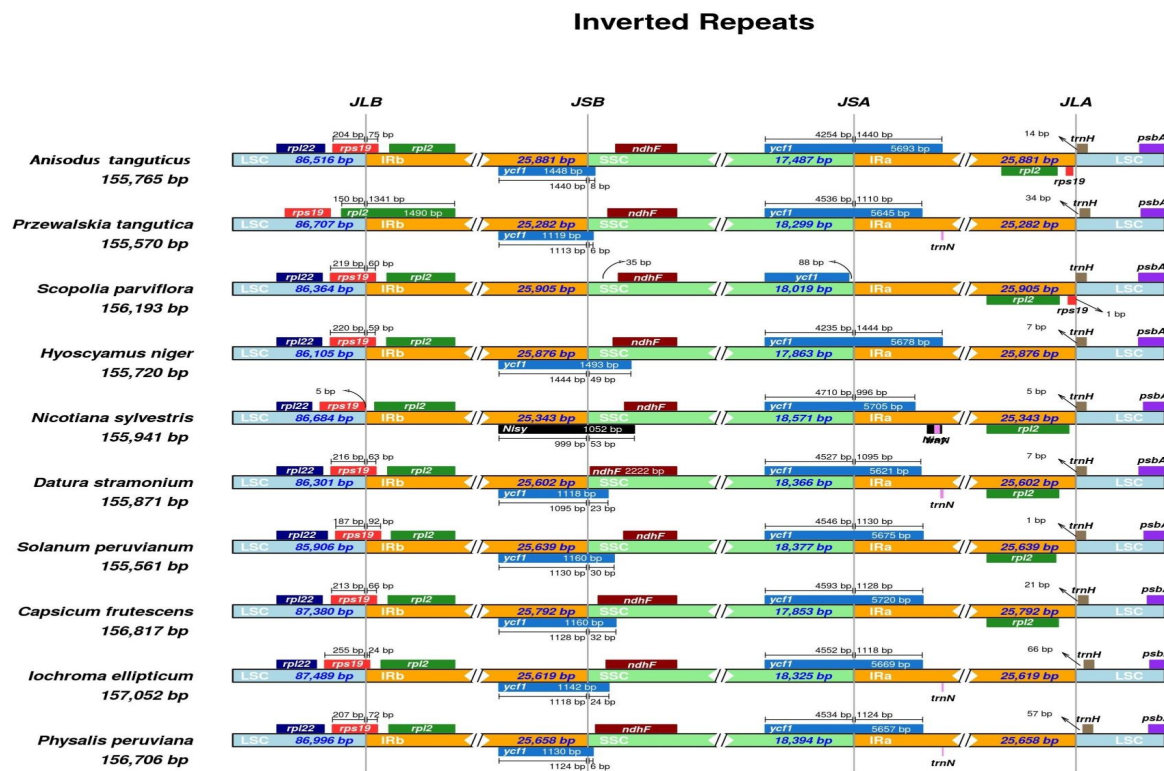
Inverted Repeats

JLB JSB JSA JLA

Anisodus tanguticus
155,765 bp
204 bp 75 bp
rpl22 rps19 rpl2 ndhF ycf1 4254 bp 1440 bp 5693 bp 14 bp trnH psbA
LSC 86,516 bp IRb 25,881 bp SSC 17,487 bp IRa 25,881 bp LSC
ycf1 1448 bp
1440 bp 8 bp
rpl2 rps19

Przewalskia tangutica
155,570 bp
150 bp 1341 bp
rps19 rpl2 1490 bp ndhF ycf1 4536 bp 1110 bp 5645 bp 34 bp trnH psbA
LSC 86,707 bp IRb 25,282 bp SSC 18,299 bp IRa 25,282 bp LSC
ycf1 1119 bp
1113 bp 6 bp
trnN

Scopolia parviflora
156,193 bp
219 bp 60 bp
rpl22 rps19 rpl2 35 bp ndhF 88 bp ycf1 trnH psbA
LSC 86,364 bp IRb 25,905 bp SSC 18,019 bp IRa 25,905 bp LSC
rpl2 rps19 1 bp

Hyoscyamus niger
155,720 bp
220 bp 59 bp
rpl22 rps19 rpl2 ndhF ycf1 4235 bp 1444 bp 5678 bp 7 bp trnH psbA
LSC 86,105 bp IRb 25,876 bp SSC 17,863 bp IRa 25,876 bp LSC
ycf1 1493 bp
1444 bp 49 bp

Nicotiana sylvestris
155,941 bp
5 bp
rpl22 rps19 rpl2 ndhF ycf1 4710 bp 996 bp 5705 bp 5 bp trnH psbA
LSC 86,684 bp IRb 25,343 bp SSC 18,571 bp IRa 25,343 bp LSC
Nisy 1052 bp
999 bp 53 bp
Nisy rpl2

Datura stramonium
155,871 bp
216 bp 63 bp
rpl22 rps19 rpl2 ndhF 2222 bp ycf1 4527 bp 1095 bp 5621 bp 7 bp trnH psbA
LSC 86,301 bp IRb 25,602 bp SSC 18,366 bp IRa 25,602 bp LSC
ycf1 1118 bp
1095 bp 23 bp
trnN rpl2

Solanum peruvianum
155,561 bp
187 bp 92 bp
rpl22 rps19 rpl2 ndhF ycf1 4546 bp 1130 bp 5675 bp 1 bp trnH psbA
LSC 85,906 bp IRb 25,639 bp SSC 18,377 bp IRa 25,639 bp LSC
ycf1 1160 bp
1130 bp 30 bp
rpl2

Capsicum frutescens
156,817 bp
213 bp 66 bp
rpl22 rps19 rpl2 ndhF ycf1 4593 bp 1128 bp 5720 bp 21 bp trnH psbA
LSC 87,380 bp IRb 25,792 bp SSC 17,853 bp IRa 25,792 bp LSC
ycf1 1160 bp
1128 bp 32 bp
rpl2

Iochroma ellipticum
157,052 bp
255 bp 24 bp
rpl22 rps19 rpl2 ndhF ycf1 4552 bp 1118 bp 5669 bp 66 bp trnH psbA
LSC 87,489 bp IRb 25,619 bp SSC 18,325 bp IRa 25,619 bp LSC
ycf1 1142 bp
1118 bp 24 bp
trnN

Physalis peruviana
156,706 bp
207 bp 72 bp
rpl22 rps19 rpl2 ndhF ycf1 4534 bp 1124 bp 5657 bp 57 bp trnH psbA
LSC 86,996 bp IRb 25,658 bp SSC 18,394 bp IRa 25,658 bp LSC
ycf1 1130 bp
1124 bp 6 bp
trnN